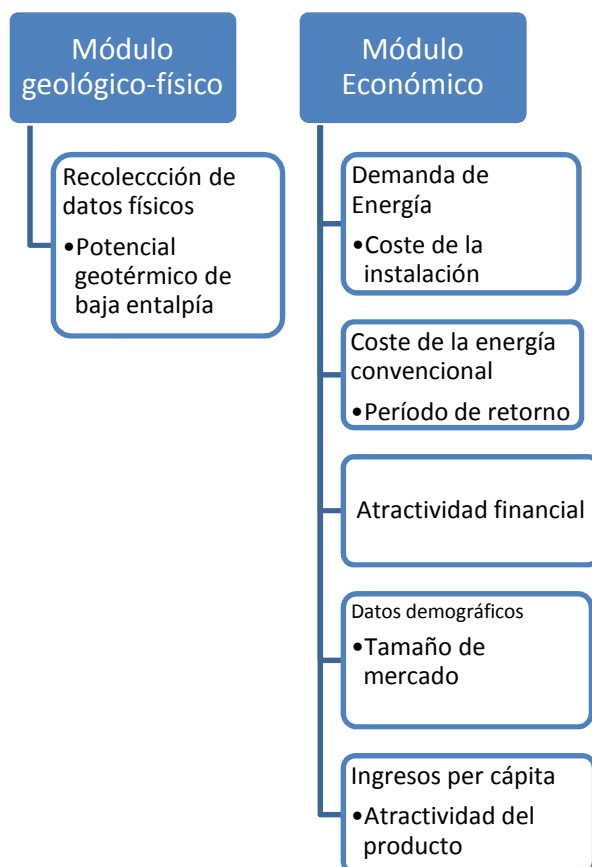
Módulo geológico-físico

Recoleccción de datos físicos
•Potencial geotérmico de baja entalpía

Módulo Económico

Demanda de Energía
•Coste de la instalación

Coste de la energía convencional
•Período de retorno

Atractividad financial

Datos demográficos
•Tamaño de mercado

Ingresos per cápita
•Atractividad del producto